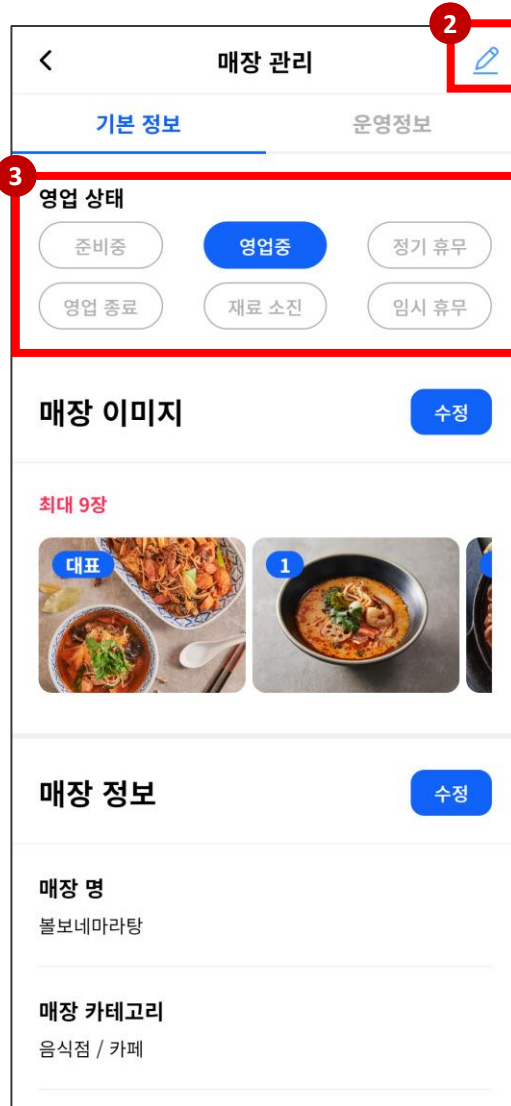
2
<
매장 관리

기본 정보
운영정보

3
영업 상태
준비중
영업중
정기 휴무
영업 종료
재료 소진
임시 휴무

매장 이미지
수정

최대 9장
대표
1

매장 정보
수정

매장 명
볼보네마라탕

매장 카테고리
음식점 / 카페